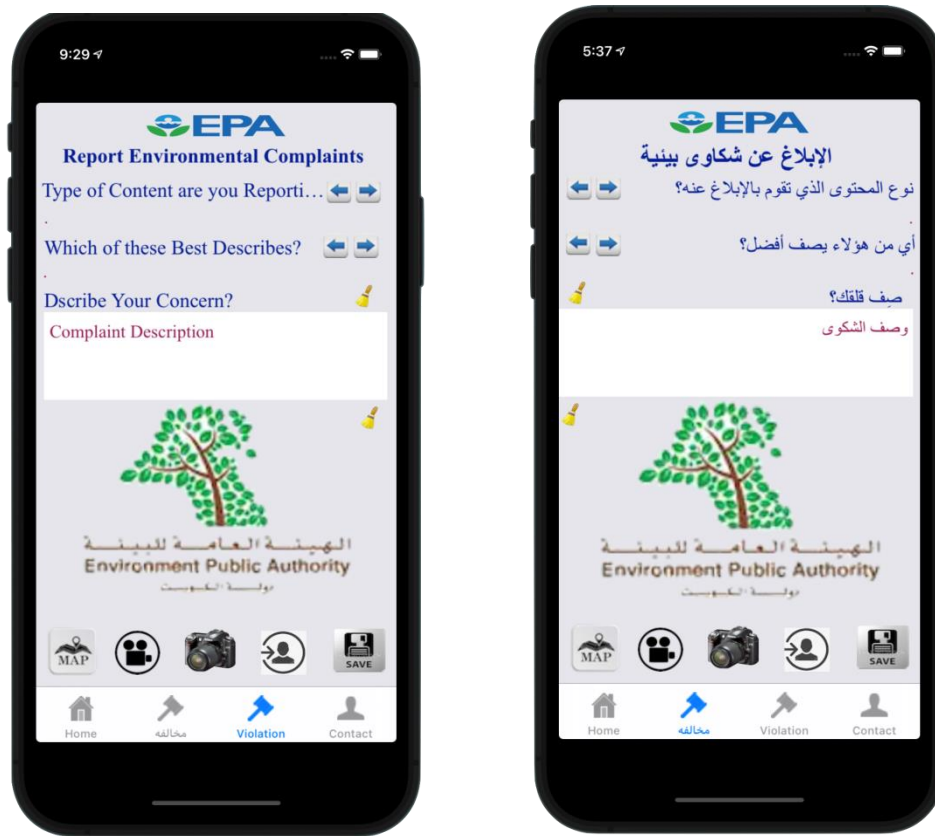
9:29

EPA
Report Environmental Complaints
Type of Content are you Reporti…
.
Which of these Best Describes?
.
Dscribe Your Concern?
Complaint Description

الهيئة العامة للبيئة
Environment Public Authority
دولة الكويت

MAP
SAVE

Home
مخالفة
Violation
Contact

5:37

EPA
الإبلاغ عن شكاوى بيئية
نوع المحتوى الذي تقوم بالإبلاغ عنه؟
.
أي من هؤلاء يصف أفضل؟
.
صِف قلقك؟
وصف الشكوى

الهيئة العامة للبيئة
Environment Public Authority
دولة الكويت

MAP
SAVE

Home
مخالفة
Violation
Contact